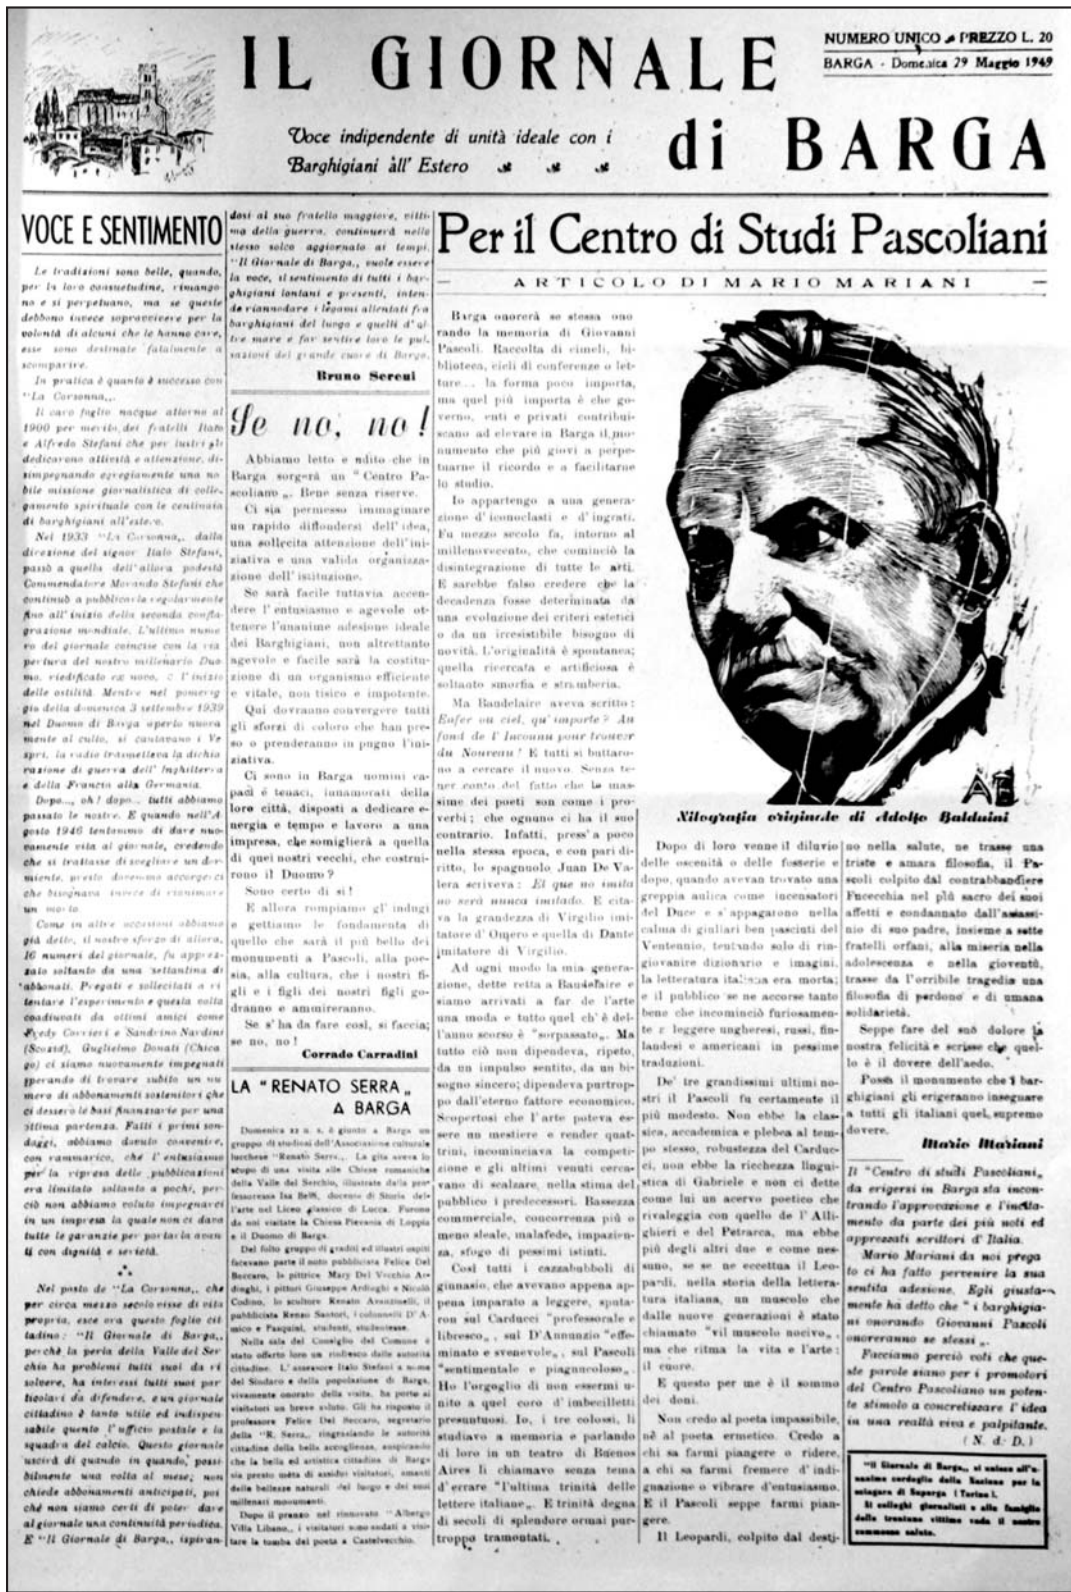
IL GIORNALE di BARGA

Voce indipendente di unità ideale con i Barghigiani all' Estero

NUMERO UNICO PREZZO L. 20
BARGA - Domenica 29 Maggio 1949

VOCE E SENTIMENTO

Le tradizioni sono belle, quando, per la loro consuetudine, rimangono e si perpetuano, ma se queste debbono invece sopravvivere per la volontà di alcuni che le hanno care, esse sono destinate fatalmente a scomparire.

In pratica è quanto è successo con "La Corsonna,,.

Il caro foglio nacque attorno al 1900 per merito dei fratelli Italo e Alfredo Stefani che per lustri gli dedicarono attività e attenzione, disimpegnando egregiamente una nobile missione giornalistica di collegamento spirituale con le centinaia di barghigiani all'estero.

Nel 1933 "La Corsonna,, dalla direzione del signor Italo Stefani, passò a quella dell'allora podestà Commendatore Morando Stefani che continuò a pubblicarla regolarmente fino all'inizio della seconda conflagrazione mondiale. L'ultimo numero del giornale coincise con la riapertura del nostro millenario Duomo, riedificato ex novo, e l'inizio delle ostilità. Mentre nel pomeriggio della domenica 3 settembre 1939 nel Duomo di Barga aperto nuovamente al culto, si cantavano i Vespri, la radio trasmetteva la dichiarazione di guerra dell' Inghilterra e della Francia alla Germania.

Dopo..., oh! dopo... tutti abbiamo passato le nostre. E quando nell'Agosto 1946 tentammo di dare nuovamente vita al giornale, credendo che si trattasse di scegliere un dormiente, presto dovemmo accorgerci che bisognava invece di rianimare un morto.

Come in altre occasioni abbiamo già detto, il nostro sforzo di allora, 16 numeri del giornale, fu apprezzato soltanto da una settantina di abbonati. Pregati e sollecitati a ritentare l'esperimento e questa volta coadiuvati da ottimi amici come Fredy Corrieri e Sandrino Nardini (Scozia), Guglielmo Donati (Chicago) ci siamo nuovamente impegnati sperando di trovare subito un numero di abbonamenti sostenitori che ci dessero le basi finanziarie per una ottima partenza. Fatti i primi sondaggi, abbiamo dovuto convenire, con rammarico, che l'entusiasmo per la ripresa delle pubblicazioni era limitato soltanto a pochi, perciò non abbiamo voluto impegnarci in un impresa la quale non ci dava tutte le garanzie per portarla avanti con dignità e serietà.

Nel posto de "La Corsonna,, che per circa mezzo secolo visse di vita propria, esce ora questo foglio cittadino: "Il Giornale di Barga,, perchè la perla della Valle del Serchio ha problemi tutti suoi da risolvere, ha interessi tutti suoi particolari da difendere, e un giornale cittadino è tanto utile ed indispensabile quanto l'ufficio postale e la squadra del calcio. Questo giornale uscirà di quando in quando, possibilmente una volta al mese; non chiede abbonamenti anticipati, poichè non siamo certi di poter dare al giornale una continuità periodica. E "Il Giornale di Barga,, ispirandosi al suo fratello maggiore, vittima della guerra, continuerà nello stesso solco aggiornato ai tempi. "Il Giornale di Barga,, vuole essere la voce, il sentimento di tutti i barghigiani lontani e presenti, intende riannodare i legami allentati fra barghigiani del luogo e quelli d'oltre mare e far sentire loro le pulsazioni del grande cuore di Barga.

Bruno Sereni

Se no, no!

Abbiamo letto e udito che in Barga sorgerà un "Centro Pascoliano,,. Bene senza riserve.

Ci sia permesso immaginare un rapido diffondersi dell'idea, una sollecita attenzione dell'iniziativa e una valida organizzazione dell'istituzione.

Se sarà facile tuttavia accendere l'entusiasmo e agevole ottenere l'unanime adesione ideale dei Barghigiani, non altrettanto agevole e facile sarà la costituzione di un organismo efficiente e vitale, non tisico e impotente.

Qui dovranno convergere tutti gli sforzi di coloro che han preso o prenderanno in pugno l'iniziativa.

Ci sono in Barga uomini capaci e tenaci, innamorati della loro città, disposti a dedicare energia e tempo e lavoro a una impresa, che somiglierà a quella di quei nostri vecchi, che costruirono il Duomo?

Sono certo di sì!

E allora rompiamo gl' indugi e gettiamo le fondamenta di quello che sarà il più bello dei monumenti a Pascoli, alla poesia, alla cultura, che i nostri figli e i figli dei nostri figli godranno e ammireranno.

Se s' ha da fare così, si faccia; se no, no!

Corrado Carradini

LA "RENATO SERRA,, A BARGA

Domenica 22 u. s. è giunto a Barga un gruppo di studiosi dell'Associazione culturale lucchese "Renato Serra,,. La gita aveva lo scopo di una visita alle Chiese romaniche della Valle del Serchio, illustrate dalla professoressa Isa Belli, docente di Storia dell'arte nel Liceo classico di Lucca. Furono da noi visitate la Chiesa Pievania di Loppia e il Duomo di Barga.

Del folto gruppo di graditi ed illustri ospiti facevano parte il noto pubblicista Felice Del Beccaro, la pittrice Mary Del Vecchio Ardinghi, i pittori Giuseppe Ardinghi e Nicolò Codino, lo scultore Renato Aronzinelli, il pubblicista Renzo Santori, i colonnelli D'Amico e Pasquini, studenti, studentesse.

Nella sala del Consiglio del Comune è stato offerto loro un rinfresco dalle autorità cittadine. L'assessore Italo Stefani a nome del Sindaco e della popolazione di Barga, vivamente onorato della visita, ha porto ai visitatori un breve saluto. Gli ha risposto il professore Felice Del Beccaro, segretario della "R. Serra,, ringraziando le autorità cittadine della bella accoglienza, auspicando che la bella ed artistica cittadina di Barga sia presto mèta di assidui visitatori, amanti delle bellezze naturali del luogo e dei suoi millenari monumenti.

Dopo il pranzo nel rinnovato "Albergo Villa Libano,, i visitatori sono andati a visitare la tomba del poeta a Castelvecchio.

Per il Centro di Studi Pascoliani

ARTICOLO DI MARIO MARIANI

Barga onorerà se stessa onorando la memoria di Giovanni Pascoli. Raccolta di cimeli, biblioteca, cicli di conferenze o letture... la forma poco importa, ma quel più importa è che governo, enti e privati contribuiscano ad elevare in Barga il monumento che più giovi a perpetuarne il ricordo e a facilitarne lo studio.

Io appartengo a una generazione d' iconoclasti e d' ingrati. Fu mezzo secolo fa, intorno al millenovecento, che cominciò la disintegrazione di tutte le arti. Sarebbe falso credere che la decadenza fosse determinata da una evoluzione dei criteri estetici o da un irresistibile bisogno di novità. L'originalità è spontanea; quella ricercata e artificiosa è soltanto smorfia e stramberia.

Ma Baudelaire aveva scritto: Enfer ou ciel, qu' importe? Au fond de l' Inconnu pour trouver du Nouveau! E tutti si buttarono a cercare il nuovo. Senza tener conto del fatto che le massime dei poeti son come i proverbi; che ognuno ci ha il suo contrario. Infatti, press'a poco nella stessa epoca, e con pari diritto, lo spagnolo Juan De Valera scriveva: El que no imita no será nunca imitado. E citava la grandezza di Virgilio imitatore d' Omero e quella di Dante imitatore di Virgilio.

Ad ogni modo la mia generazione, dette retta a Baudelaire e siamo arrivati a far de l'arte una moda e tutto quel ch'è dell'anno scorso è "sorpassato,,. Ma tutto ciò non dipendeva, ripeto, da un impulso sentito, da un bisogno sincero; dipendeva purtroppo dall'eterno fattore economico. Scopertosi che l'arte poteva essere un mestiere e render quattrini, incominciava la competizione e gli ultimi venuti cercavano di scalzare, nella stima del pubblico i predecessori. Bassezza commerciale, concorrenza più o meno sleale, malafede, impazienza, sfogo di pessimi istinti.

Così tutti i cazzabubboli di ginnasio, che avevano appena appena imparato a leggere, sputaron sul Carducci "professorale e libresco,, sul D'Annunzio "effeminato e svenevole,, sul Pascoli "sentimentale e piagnucoloso,,. Ho l'orgoglio di non essermi unito a quel coro d' imbecilletti presuntuosi. Io, i tre colossi, li studiavo a memoria e parlando di loro in un teatro di Buenos Aires li chiamavo senza tema d'errare "l'ultima trinità delle lettere italiane,,. E trinità degna di secoli di splendore ormai purtroppo tramontati.

Xilografia originale di Adolfo Balduini

Dopo di loro venne il diluvio delle oscenità o delle fosserie e dopo, quando avevan trovato una greppia aulica come incensatori del Duce e s' appagarono nella calma di giuliari ben pasciuti del Ventennio, tentando solo di ringiovanire dizionario e imagini, la letteratura italiana era morta; e il pubblico se ne accorse tanto bene che incominciò furiosamente a leggere ungheresi, russi, finlandesi e americani in pessime traduzioni.

De' tre grandissimi ultimi nostri il Pascoli fu certamente il più modesto. Non ebbe la classica, accademica e plebea al tempo stesso, robustezza del Carducci, non ebbe la ricchezza linguistica di Gabriele e non ci dette come lui un acervo poetico che rivaleggia con quello de l' Allighieri e del Petrarca, ma ebbe più degli altri due e come nessuno, se se ne eccettua il Leopardi, nella storia della letteratura italiana, un muscolo che dalle nuove generazioni è stato chiamato "vil muscolo nocivo,, ma che ritma la vita e l'arte: il cuore.

E questo per me è il sommo dei doni.

Non credo al poeta impassibile, nè al poeta ermetico. Credo a chi sa farmi piangere o ridere, a chi sa farmi fremere d' indignazione o vibrare d'entusiasmo. E il Pascoli seppe farmi piangere.

Il Leopardi, colpito dal destino nella salute, ne trasse una triste e amara filosofia, il Pascoli colpito dal contrabbandiere Fucecchia nel più sacro dei suoi affetti e condannato dall'assassinio di suo padre, insieme a sette fratelli orfani, alla miseria nella adolescenza e nella gioventù, trasse da l'orribile tragedia una filosofia di perdono e di umana solidarietà.

Seppe fare del suo dolore la nostra felicità e scrisse che quello è il dovere dell'aedo.

Possa il monumento che i barghigiani gli erigeranno insegnare a tutti gli italiani quel, supremo dovere.

Mario Mariani

Il "Centro di studi Pascoliani,, da erigersi in Barga sta incontrando l'approvazione e l'incitamento da parte dei più noti ed apprezzati scrittori d' Italia.

Mario Mariani da noi pregato ci ha fatto pervenire la sua sentita adesione. Egli giustamente ha detto che "i barghigiani onorando Giovanni Pascoli onoreranno se stessi,,.

Facciamo perciò voti che queste parole siano per i promotori del Centro Pascoliano un potente stimolo a concretizzare l' idea in una realtà viva e palpitante.

( N. d. D. )

"Il Giornale di Barga,, si unisce all'unanime cordoglio della Nazione per la sciagura di Superga (Torino). Ai colleghi giornalisti e alle famiglie delle trentuno vittime vada il nostro commosso saluto.